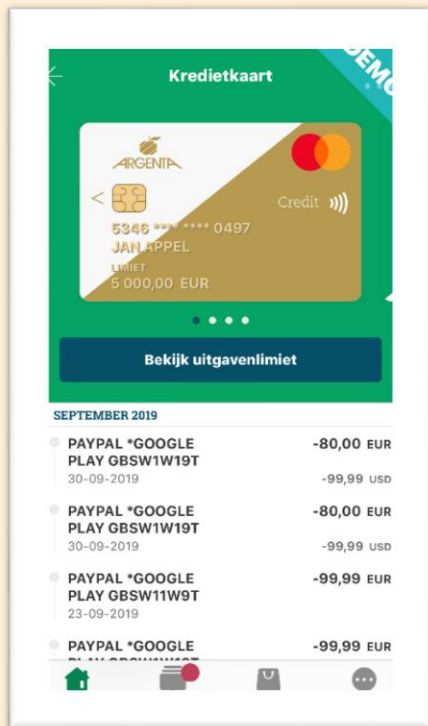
Kredietkaart

DEMO

ARGENTA

<

Credit

5346 **** **** 0497
JAN APPEL
LIMIET
5 000,00 EUR

Bekijk uitgavenlimiet

SEPTEMBER 2019

PAYPAL *GOOGLE PLAY GBSW1W19T
30-09-2019
-80,00 EUR
-99,99 USD

PAYPAL *GOOGLE PLAY GBSW1W19T
30-09-2019
-80,00 EUR
-99,99 USD

PAYPAL *GOOGLE PLAY GBSW11W9T
23-09-2019
-99,99 EUR

PAYPAL *GOOGLE
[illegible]
-99,99 EUR